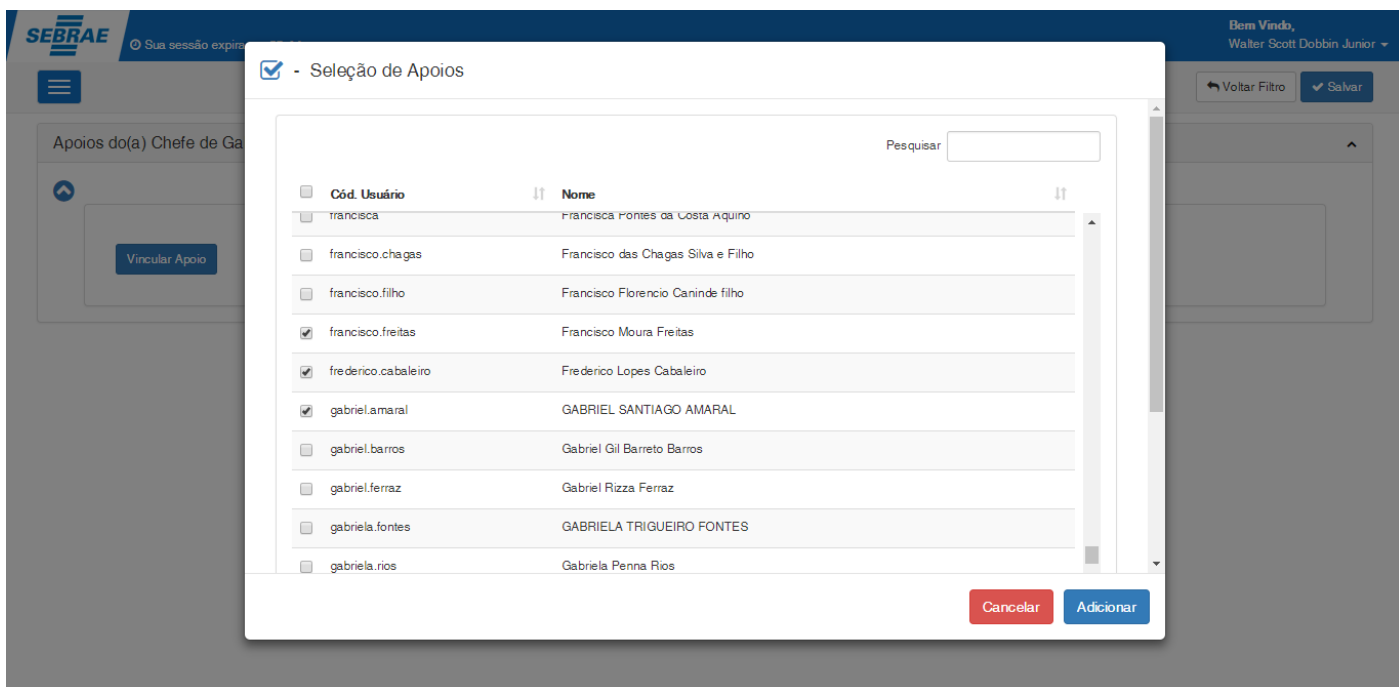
SEBRAE Sua sessão expira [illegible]

Bem Vindo,
Walter Scott Dobbin Junior

Voltar Filtro Salvar

Apoios do(a) Chefe de Ga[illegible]

Vincular Apoio

- Seleção de Apoios

Pesquisar

| | Cód. Usuário | Nome |
|---|---|---|
| | francisca | Francisca Pontes da Costa Aquino |
| | francisco.chagas | Francisco das Chagas Silva e Filho |
| | francisco.filho | Francisco Florencio Caninde filho |
| | francisco.freitas | Francisco Moura Freitas |
| | frederico.cabaleiro | Frederico Lopes Cabaleiro |
| | gabriel.amaral | GABRIEL SANTIAGO AMARAL |
| | gabriel.barros | Gabriel Gil Barreto Barros |
| | gabriel.ferraz | Gabriel Rizza Ferraz |
| | gabriela.fontes | GABRIELA TRIGUEIRO FONTES |
| | gabriela.rios | Gabriela Penna Rios |

Cancelar Adicionar